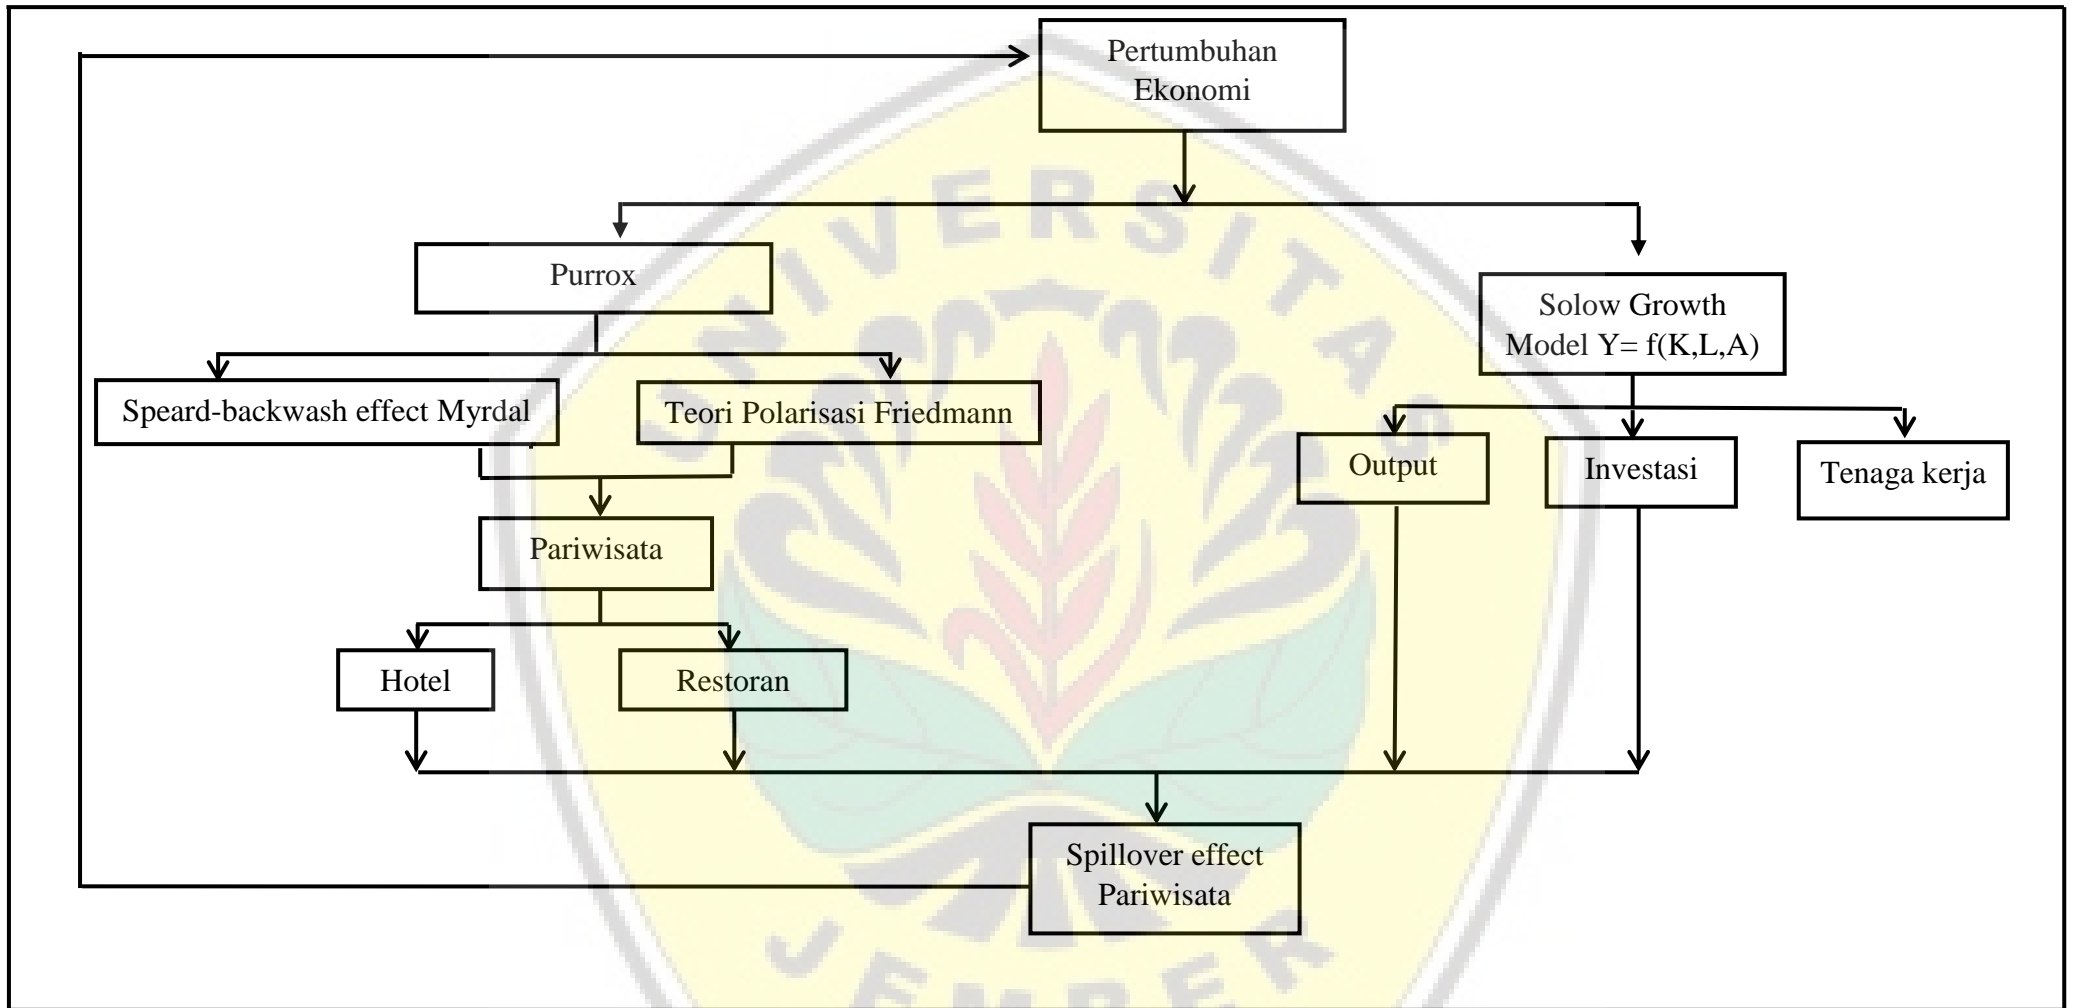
Pertumbuhan Ekonomi

Purrox

Solow Growth Model Y= f(K,L,A)

Speard-backwash effect Myrdal

Teori Polarisasi Friedmann

Output

Investasi

Tenaga kerja

Pariwisata

Hotel

Restoran

Spillover effect Pariwisata

UNIVERSITAS JEMBER